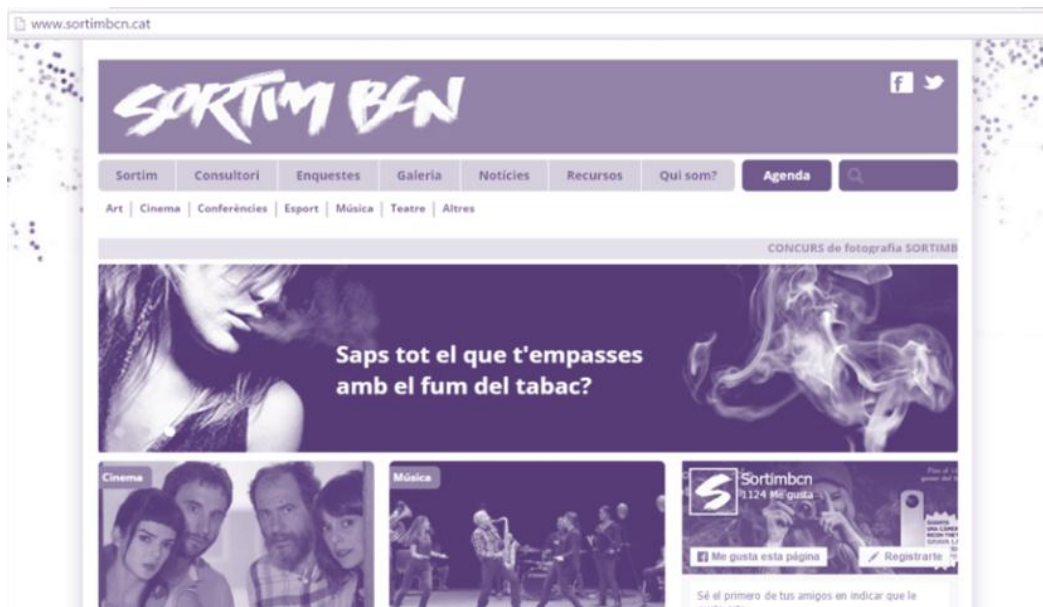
www.sortimbcn.cat

SORTIM BCN

f

Sortim | Consultori | Enquestes | Galeria | Notícies | Recursos | Qui som? | Agenda

Art | Cinema | Conferències | Esport | Música | Teatre | Altres

CONCURS de fotografia SORTIMB

Saps tot el que t'empasses amb el fum del tabac?

Cinema

Música

Sortimbcn
1124 Me gusta

Me gusta esta página

Registrarte

Sé el primero de tus amigos en indicar que le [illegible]